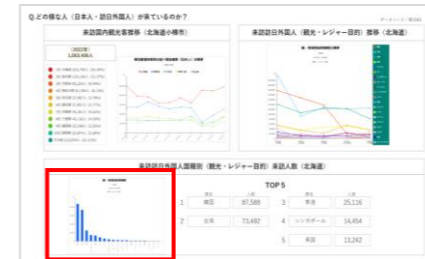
Q.どの様な人（日本人・訪日外国人）が来ているのか？

来訪国内観光客客数（北海道小樽市）

来訪訪日外国人（観光・レジャー目的）客数（北海道）

来訪訪日外国人国籍別（観光・レジャー目的）来訪人数（北海道）

TOP 5

| | | | | | |
|---|---|---|---|---|---|
| 1 | 韓国 | 87,589 | 3 | 香港 | 25,116 |
| 2 | 台湾 | 73,492 | 4 | シンガポール | 14,454 |
| | | | 5 | 米国 | 13,242 |